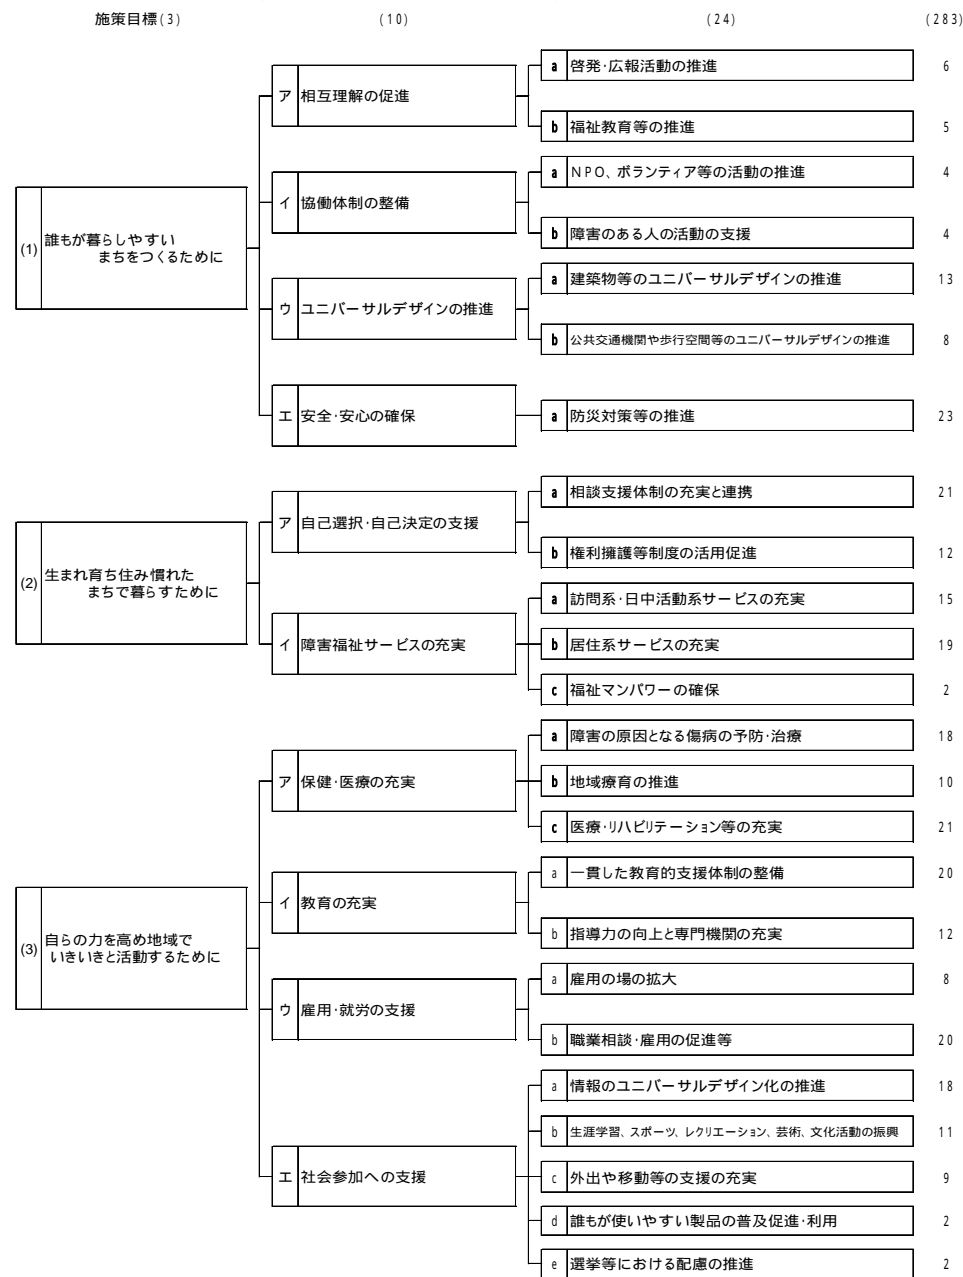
施策目標(3) (10) (24) (283)

(1) 誰もが暮らしやすい まちをつくるために

ア 相互理解の促進
a 啓発･広報活動の推進 6
b 福祉教育等の推進 5

イ 協働体制の整備
a NPO、ボランティア等の活動の推進 4
b 障害のある人の活動の支援 4

ウ ユニバーサルデザインの推進
a 建築物等のユニバーサルデザインの推進 13
b 公共交通機関や歩行空間等のユニバーサルデザインの推進 8

エ 安全･安心の確保
a 防災対策等の推進 23

(2) 生まれ育ち住み慣れた まちで暮らすために

ア 自己選択･自己決定の支援
a 相談支援体制の充実と連携 21
b 権利擁護等制度の活用促進 12

イ 障害福祉サービスの充実
a 訪問系･日中活動系サービスの充実 15
b 居住系サービスの充実 19
c 福祉マンパワーの確保 2

(3) 自らの力を高め地域で いきいきと活動するために

ア 保健･医療の充実
a 障害の原因となる傷病の予防･治療 18
b 地域療育の推進 10
c 医療･リハビリテーション等の充実 21

イ 教育の充実
a 一貫した教育的支援体制の整備 20
b 指導力の向上と専門機関の充実 12

ウ 雇用･就労の支援
a 雇用の場の拡大 8
b 職業相談･雇用の促進等 20

エ 社会参加への支援
a 情報のユニバーサルデザイン化の推進 18
b 生涯学習、スポーツ、レクリエーション、芸術、文化活動の振興 11
c 外出や移動等の支援の充実 9
d 誰もが使いやすい製品の普及促進･利用 2
e 選挙等における配慮の推進 2